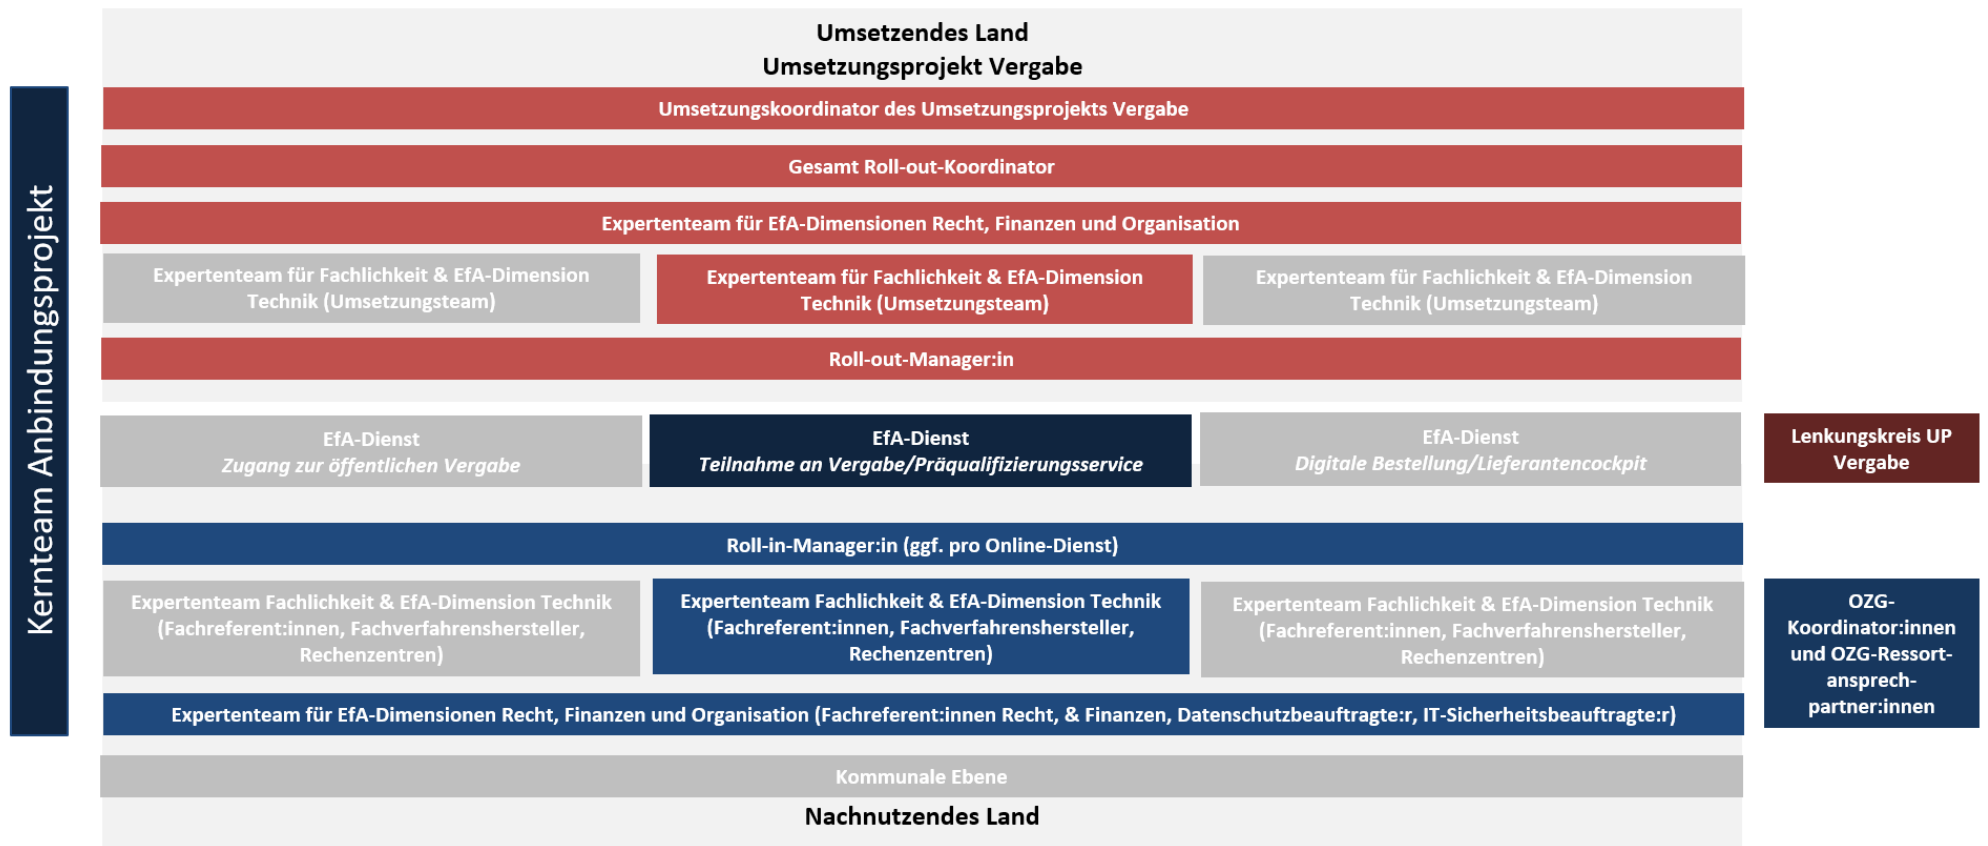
Kernteam Anbindungsprojekt

Umsetzendes Land
Umsetzungsprojekt Vergabe

Umsetzungskoordinator des Umsetzungsprojekts Vergabe

Gesamt Roll-out-Koordinator

Expertenteam für EfA-Dimensionen Recht, Finanzen und Organisation

Expertenteam für Fachlichkeit & EfA-Dimension Technik (Umsetzungsteam)

Expertenteam für Fachlichkeit & EfA-Dimension Technik (Umsetzungsteam)

Expertenteam für Fachlichkeit & EfA-Dimension Technik (Umsetzungsteam)

Roll-out-Manager:in

EfA-Dienst
*Zugang zur öffentlichen Vergabe*

EfA-Dienst
*Teilnahme an Vergabe/Präqualifizierungsservice*

EfA-Dienst
*Digitale Bestellung/Lieferantencockpit*

Lenkungskreis UP Vergabe

Roll-in-Manager:in (ggf. pro Online-Dienst)

Expertenteam Fachlichkeit & EfA-Dimension Technik (Fachreferent:innen, Fachverfahrenshersteller, Rechenzentren)

Expertenteam Fachlichkeit & EfA-Dimension Technik (Fachreferent:innen, Fachverfahrenshersteller, Rechenzentren)

Expertenteam Fachlichkeit & EfA-Dimension Technik (Fachreferent:innen, Fachverfahrenshersteller, Rechenzentren)

OZG-Koordinator:innen und OZG-Ressort-ansprech-partner:innen

Expertenteam für EfA-Dimensionen Recht, Finanzen und Organisation (Fachreferent:innen Recht, & Finanzen, Datenschutzbeauftragte:r, IT-Sicherheitsbeauftragte:r)

Kommunale Ebene

Nachnutzendes Land